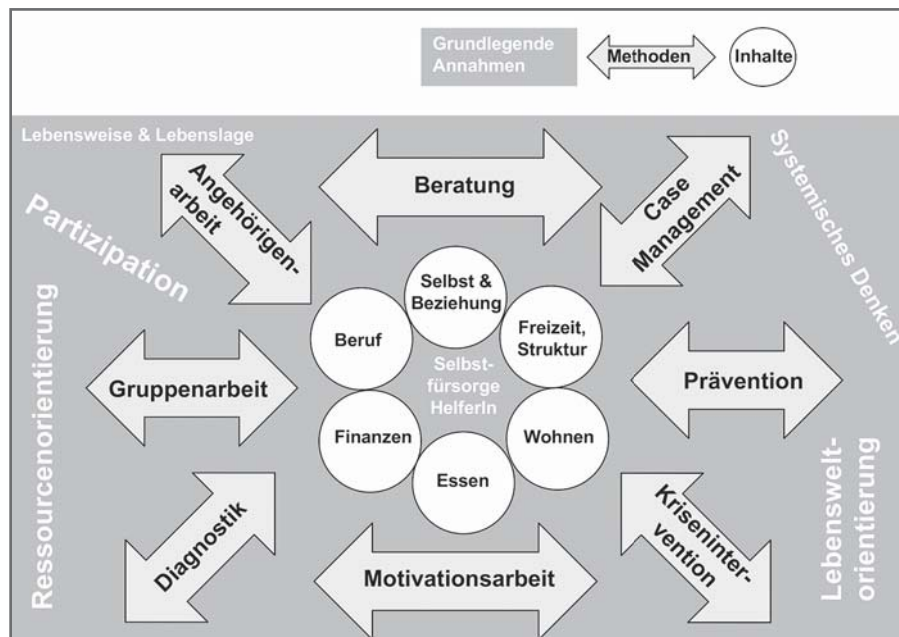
Grundlegende Annahmen

Methoden

Inhalte

Lebensweise & Lebenslage

Partizipation

Systemisches Denken

Ressourcenorientierung

Lebensweltorientierung

Angehörigenarbeit

Beratung

Case Management

Gruppenarbeit

Prävention

Diagnostik

Motivationsarbeit

Krisenintervention

Selbst & Beziehung

Beruf

Freizeit, Struktur

Selbstfürsorge HelferIn

Finanzen

Wohnen

Essen